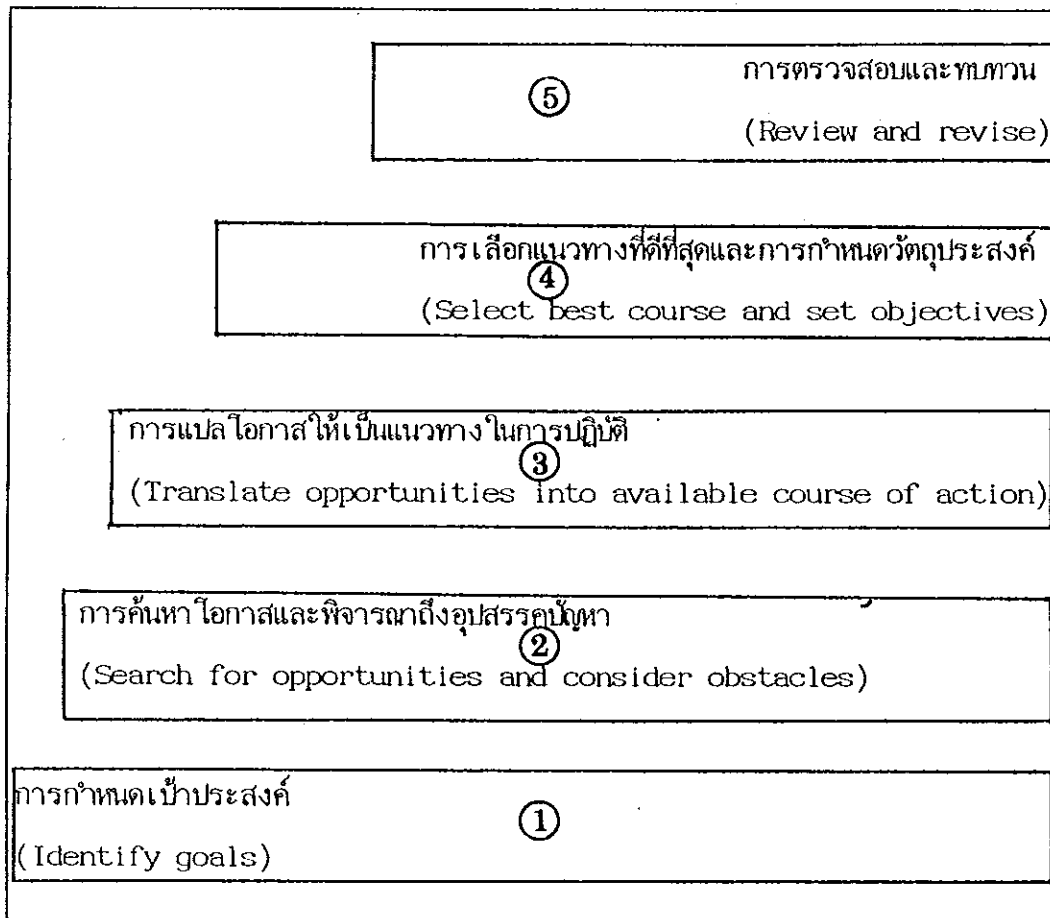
⑤ การตรวจสอบและทบทวน

(Review and revise)

การเลือกแนวทางที่ดีที่สุดและการกำหนดวัตถุประสงค์

④

(Select best course and set objectives)

การแปลโอกาสให้เป็นแนวทางในการปฏิบัติ

③

(Translate opportunities into available course of action)

การค้นหาโอกาสและพิจารณาถึงอุปสรรคปัญหา

②

(Search for opportunities and consider obstacles)

การกำหนดเป้าประสงค์

①

(Identify goals)